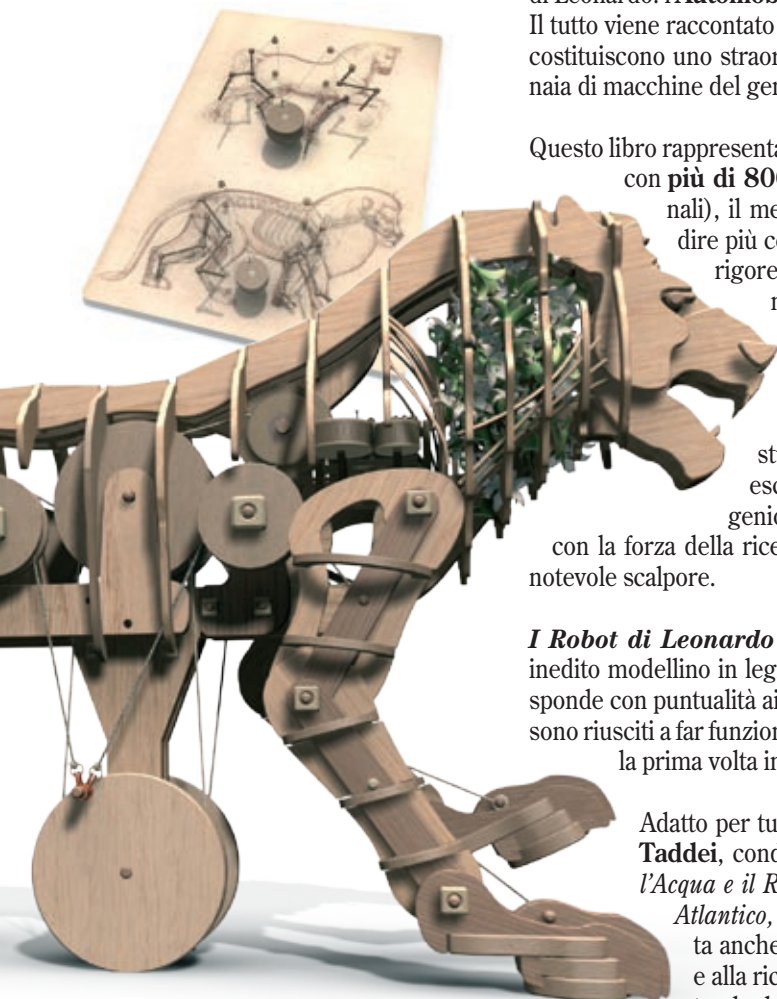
di Leonardo. l'Automob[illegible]
Il tutto viene raccontato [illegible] costituiscono uno straor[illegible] naia di macchine del gen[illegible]

Questo libro rappresenta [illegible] con più di 80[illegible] nali), il me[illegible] dire più co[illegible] rigore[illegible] r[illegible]

st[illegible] esc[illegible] genio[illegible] con la forza della rice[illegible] notevole scalpore.

I Robot di Leonardo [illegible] inedito modellino in leg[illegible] sponde con puntualità ai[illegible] sono riusciti a far funzion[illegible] la prima volta in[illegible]

Adatto per tu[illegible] Taddei, cond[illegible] l'Acqua e il R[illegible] Atlantico, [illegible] ta anche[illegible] e alla ric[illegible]